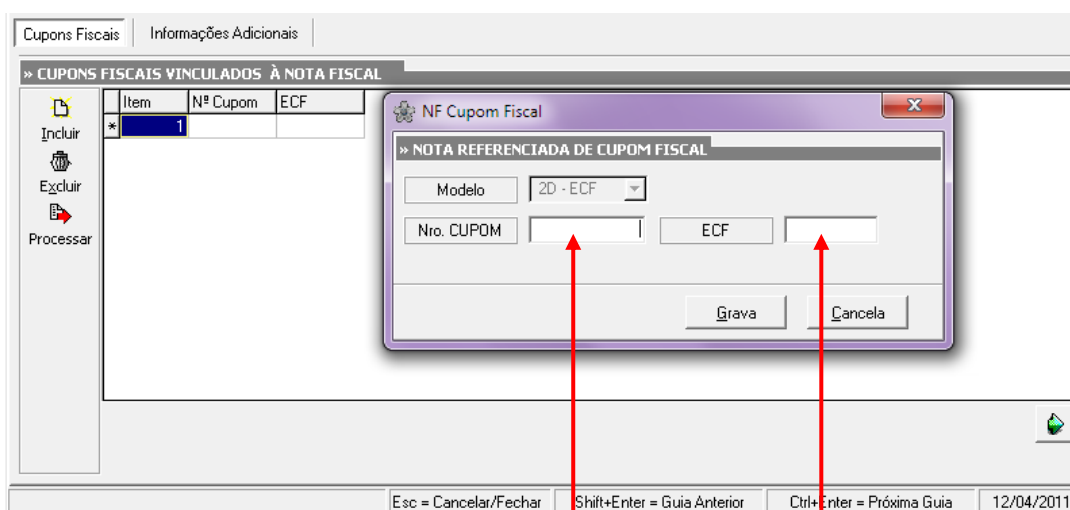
Cupons Fiscais | Informações Adicionais

» CUPONS FISCAIS VINCULADOS À NOTA FISCAL

Incluir
Excluir
Processar

| | Item | Nº Cupom | ECF |
|---|---|---|---|
| * | 1 | | |

NF Cupom Fiscal

» NOTA REFERENCIADA DE CUPOM FISCAL

Modelo 2D - ECF

Nro. CUPOM

ECF

Grava

Cancela

Esc = Cancelar/Fechar | Shift+Enter = Guia Anterior | Ctrl+Enter = Próxima Guia | 12/04/2011